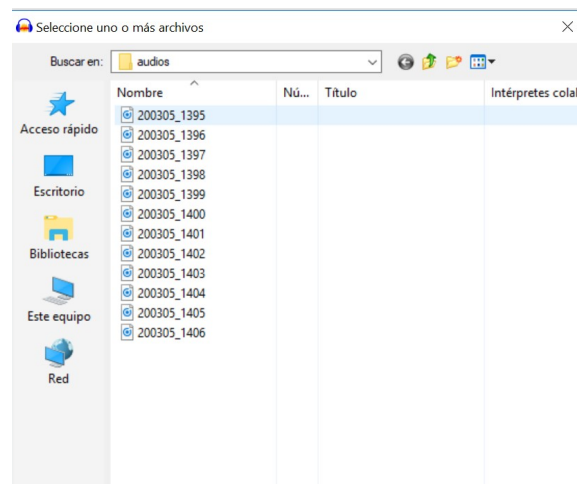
Seleccione uno o más archivos

Buscar en: audios

Acceso rápido

Escritorio

Bibliotecas

Este equipo

Red

| Nombre | Nú... | Título | Intérpretes colal |
|---|---|---|---|
| 200305_1395 | | | |
| 200305_1396 | | | |
| 200305_1397 | | | |
| 200305_1398 | | | |
| 200305_1399 | | | |
| 200305_1400 | | | |
| 200305_1401 | | | |
| 200305_1402 | | | |
| 200305_1403 | | | |
| 200305_1404 | | | |
| 200305_1405 | | | |
| 200305_1406 | | | |